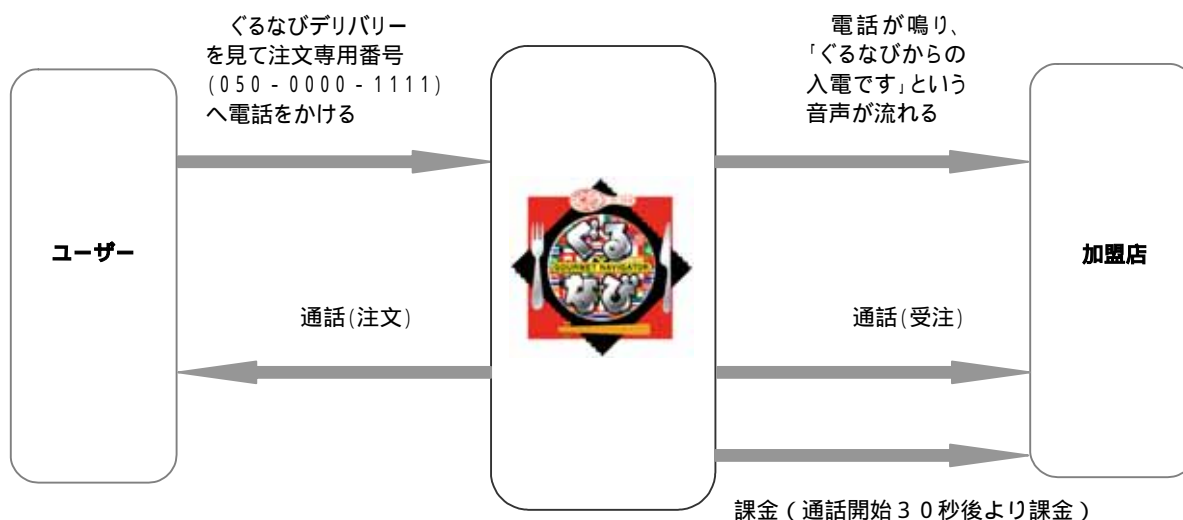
ぐるなびデリバリーを見て注文専用番号（050 - 0000 - 1111）へ電話をかける

電話が鳴り、「ぐるなびからの入電です」という音声が流れる

ユーザー

ぐるなび
GOURMET NAVIGATOR

加盟店

通話(注文)

通話(受注)

課金（通話開始３０秒後より課金）